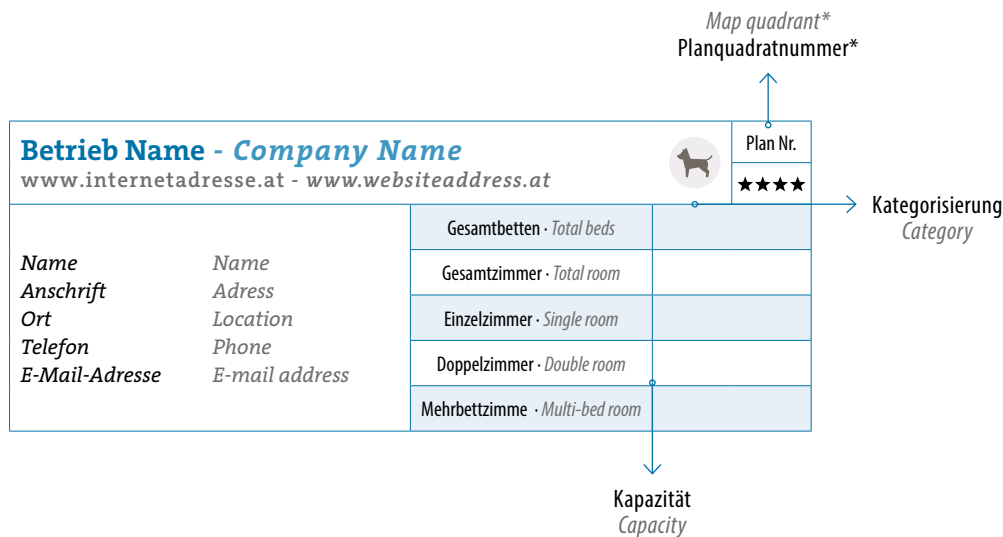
Map quadrant*
Planquadratnummer*

Betrieb Name - Company Name
www.internetadresse.at - www.websiteaddress.at

Plan Nr.
★★★★

Kategorisierung
Category

Name Name
Anschrift Adress
Ort Location
Telefon Phone
E-Mail-Adresse E-mail address

| Gesamtbetten · Total beds | |
|---|---|
| Gesamtzimmer · Total room | |
| Einzelzimmer · Single room | |
| Doppelzimmer · Double room | |
| Mehrbettzimme · Multi-bed room | |

Kapazität
Capacity